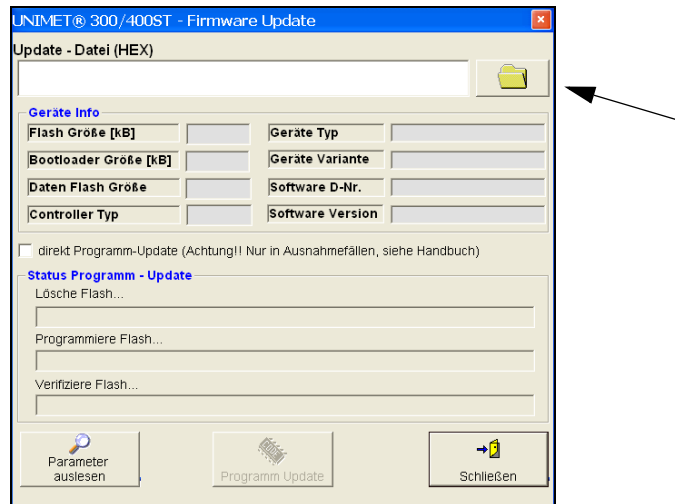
UNIMET® 300/400ST - Firmware Update

Update - Datei (HEX)

Geräte Info

Flash Größe [kB]

Bootloader Größe [kB]

Daten Flash Größe

Controller Typ

Geräte Typ

Geräte Variante

Software D-Nr.

Software Version

direkt Programm-Update (Achtung!! Nur in Ausnahmefällen, siehe Handbuch)

Status Programm - Update

Lösche Flash...

Programmiere Flash...

Verifiziere Flash...

Parameter auslesen

Programm Update

Schließen